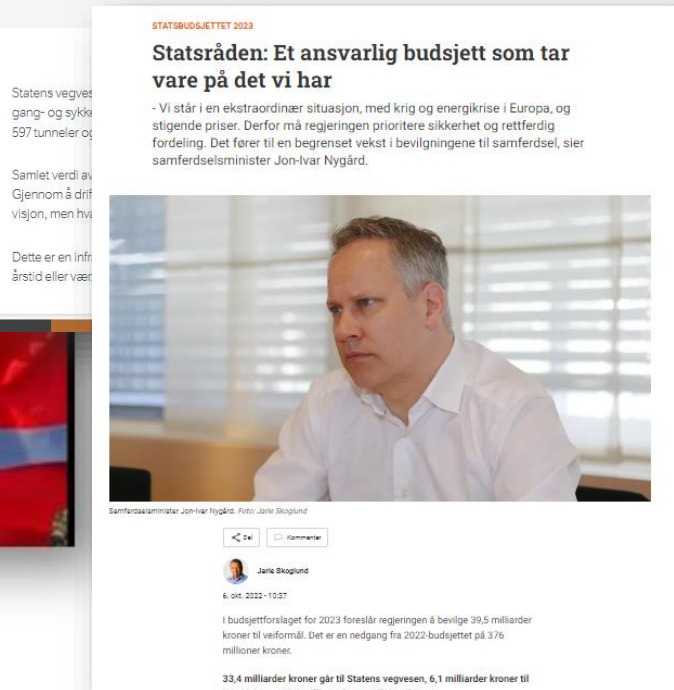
Statens vegves
gang- og sykke
597 tunneler og

Samlet verdi av
Gjennom å drif
visjon, men hva

Dette er en infr
årstid eller vær

STATSBUDSJETTET 2023

Statsråden: Et ansvarlig budsjett som tar vare på det vi har

- Vi står i en ekstraordinær situasjon, med krig og energikrise i Europa, og stigende priser. Derfor må regjeringen prioritere sikkerhet og rettferdig fordeling. Det fører til en begrenset vekst i bevilgningene til samferdsel, sier samferdselsminister Jon-Ivar Nygård.

Samferdselsminister Jon-Ivar Nygård. Foto: Jarle Skoglund

Del

Kommenter

Jarle Skoglund

6. okt. 2022 - 10:37

I budsjettforslaget for 2023 foreslår regjeringen å bevilge 39,5 milliarder kroner til veiformål. Det er en nedgang fra 2022-budsjettet på 376 millioner kroner.

33,4 milliarder kroner går til Statens vegvesen, 6,1 milliarder kroner til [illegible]